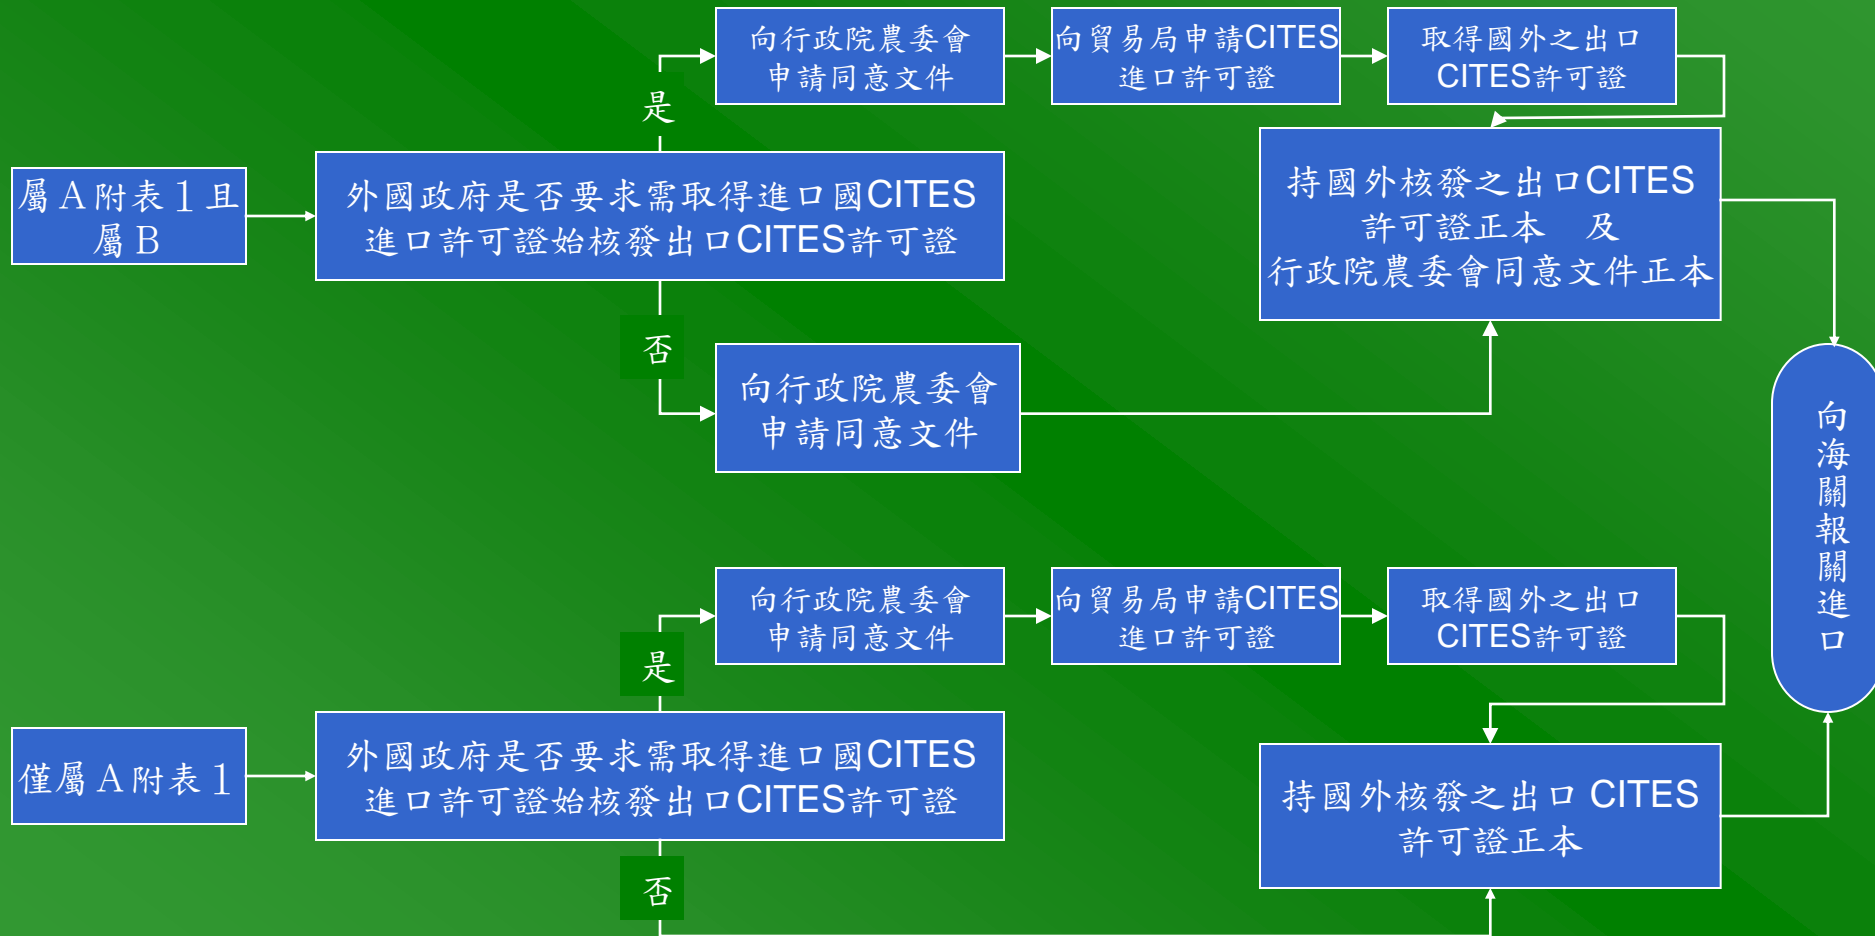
屬A附表1且屬B

外國政府是否要求需取得進口國CITES進口許可證始核發出口CITES許可證

是

向行政院農委會申請同意文件

向貿易局申請CITES進口許可證

取得國外之出口CITES許可證

持國外核發之出口CITES許可證正本　及行政院農委會同意文件正本

否

向行政院農委會申請同意文件

向海關報關進口

僅屬A附表1

外國政府是否要求需取得進口國CITES進口許可證始核發出口CITES許可證

是

向行政院農委會申請同意文件

向貿易局申請CITES進口許可證

取得國外之出口CITES許可證

持國外核發之出口 CITES許可證正本

否